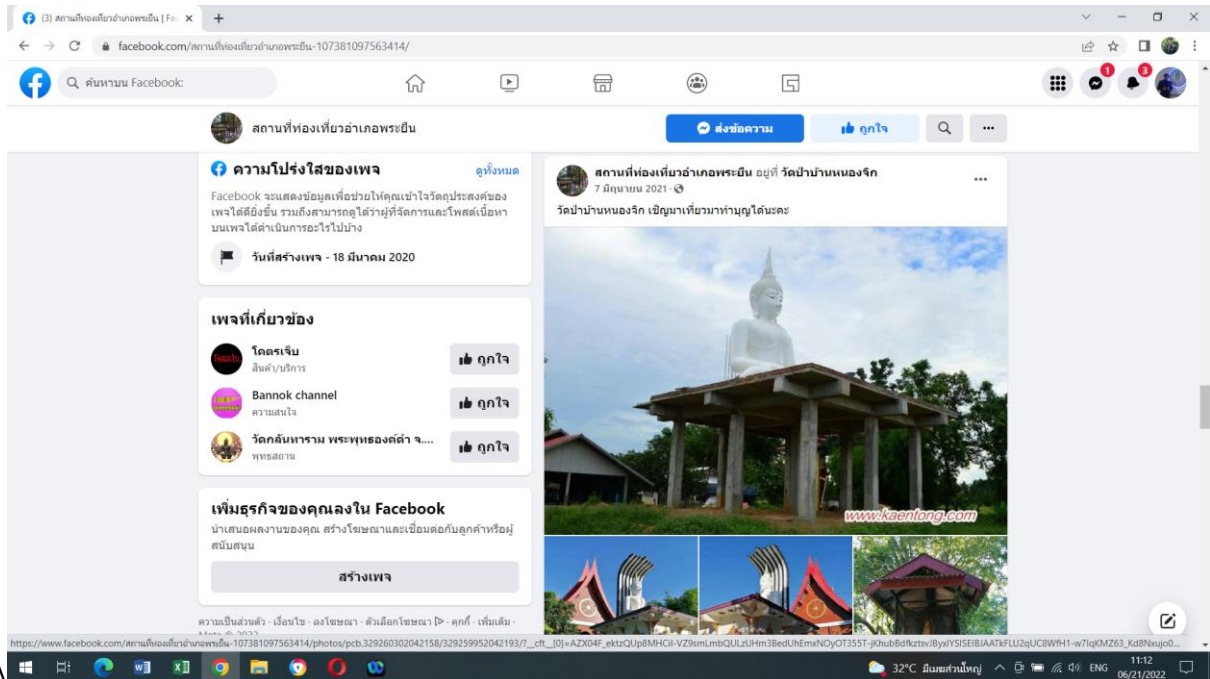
(3) สถานที่ท่องเที่ยวอำเภอพระยืน | Fa ×

facebook.com/สถานที่ท่องเที่ยวอำเภอพระยืน-107381097563414/

ค้นหาบน Facebook

สถานที่ท่องเที่ยวอำเภอพระยืน

ส่งข้อความ

ถูกใจ

ความโปร่งใสของเพจ

ดูทั้งหมด

Facebook จะแสดงข้อมูลเพื่อช่วยให้คุณเข้าใจวัตถุประสงค์ของเพจได้ดียิ่งขึ้น รวมถึงสามารถดูได้ว่าผู้ที่จัดการและโพสต์เนื้อหาบนเพจได้ดำเนินการอะไรไปบ้าง

วันที่สร้างเพจ - 18 มีนาคม 2020

เพจที่เกี่ยวข้อง

โคตรเจ๊บ
สินค้า/บริการ
ถูกใจ

Bannok channel
ความสนใจ
ถูกใจ

วัดกลันทาราม พระพุทธองค์ดำ จ....
พุทธสถาน
ถูกใจ

เพิ่มธุรกิจของคุณลงใน Facebook

นำเสนอผลงานของคุณ สร้างโฆษณาและเชื่อมต่อกับลูกค้าหรือผู้สนับสนุน

สร้างเพจ

ความเป็นส่วนตัว · เงื่อนไข · ลงโฆษณา · ตัวเลือกโฆษณา · คุกกี้ · เพิ่มเติม ·

สถานที่ท่องเที่ยวอำเภอพระยืน อยู่ที่ วัดป่าบ้านหนองจิก
7 มิถุนายน 2021 ·

วัดป่าบ้านหนองจิก เชิญมาเที่ยวมาทำบุญได้นะคะ

www.kaentong.com

https://www.facebook.com/สถานที่ท่องเที่ยวอำเภอพระยืน-107381097563414/photos/pcb.329260302042158/329259952042193/?__cft__[0]=AZX04F_ektzQUp8MHCiI-VZ9smLmbQULzUHm3BedUhEmxNOyOT355T-jKhub8dfkztsvJByxIYSISEIBJAATkFLU2qUC8WfH1-w7IqKMZ63_Kd8Nxujo0...

32°C มีเมฆส่วนใหญ่ ENG 11:12 06/21/2022